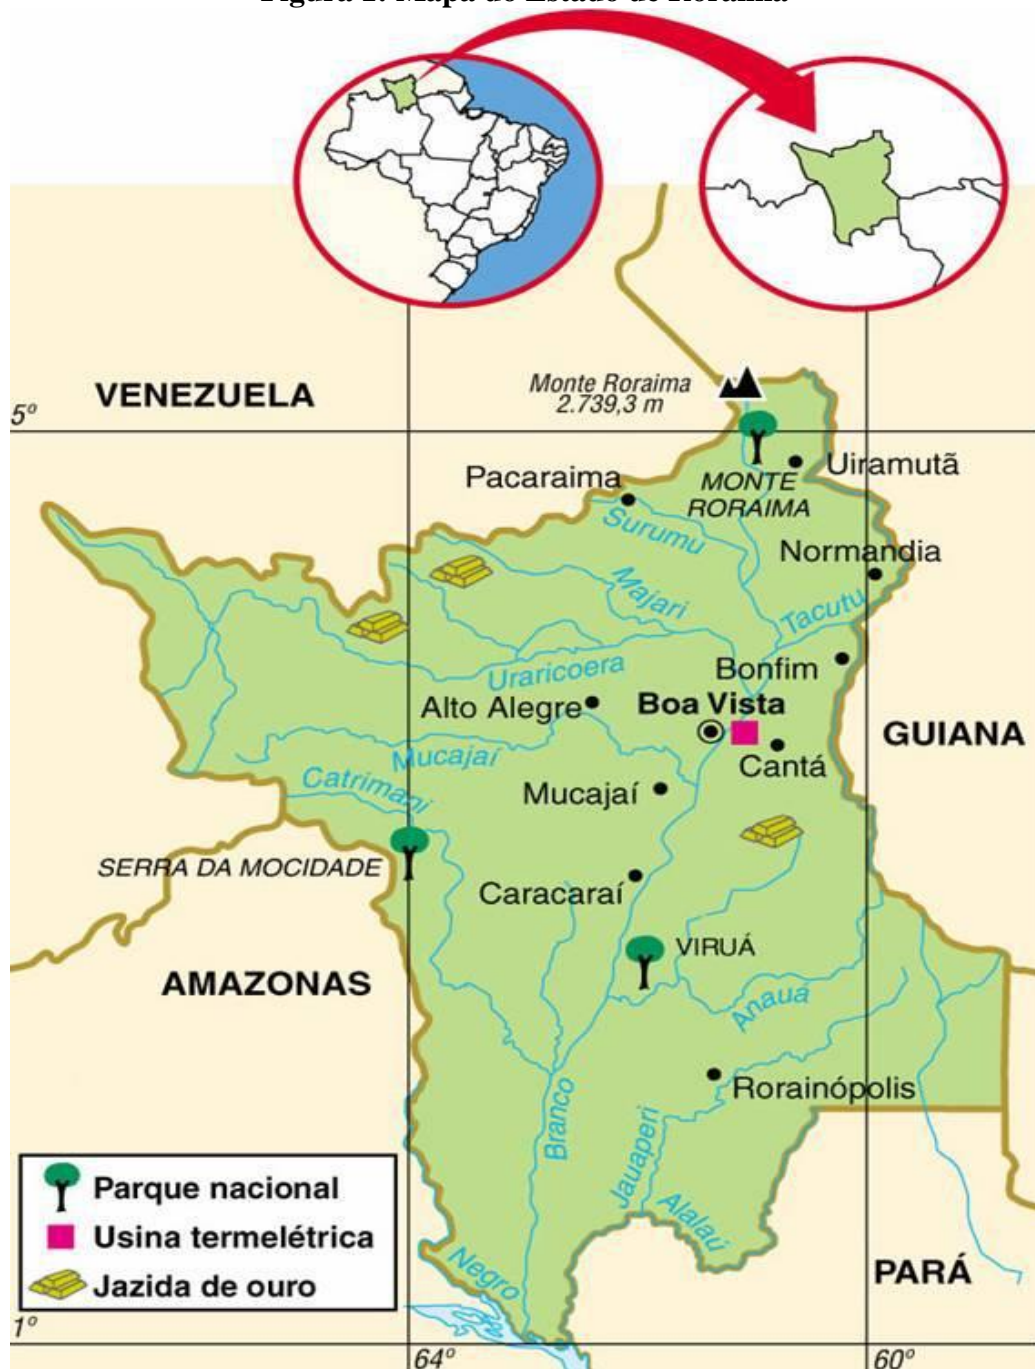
Figura 1: Mapa do Estado de Roraima

VENEZUELA

5º

Monte Roraima 2.739,3 m

MONTE RORAIMA

Uiramutã

Pacaraima

Surumu

Normandia

Majari

Tacutu

Uraricoera

Bonfim

Alto Alegre

Boa Vista

GUIANA

Mucajaí

Cantá

Catrimani

Mucajaí

SERRA DA MOCIDADE

Caracaraí

VIRUÁ

AMAZONAS

Anauá

Rorainópolis

Branco

Jauaperi

Alalaú

Negro

Parque nacional

Usina termelétrica

Jazida de ouro

PARÁ

1º

64º

60º